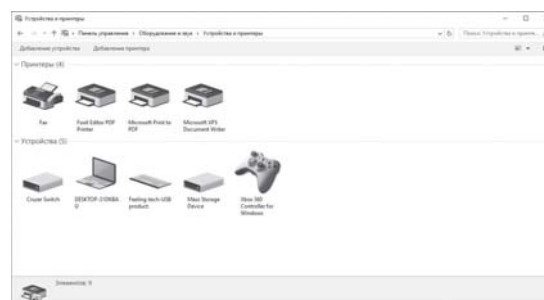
Устройства и принтеры

Панель управления › Оборудование и звук › Устройства и принтеры

Поиск: Устройства и принтеры

Добавление устройства Добавление принтера

Принтеры (4)

Fax

Foxit Editor PDF Printer

Microsoft Print to PDF

Microsoft XPS Document Writer

Устройства (5)

Cruzer Switch

DESKTOP-31OK8AU

Feeling-tech USB product

Mass Storage Device

Xbox 360 Controller for Windows

Элементов: 9